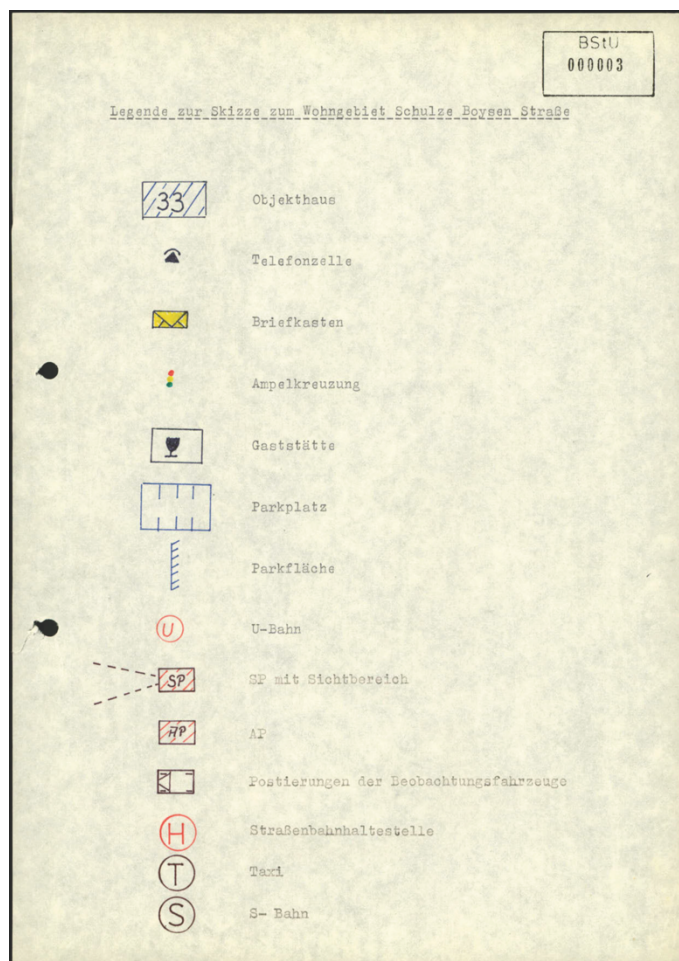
BStU
000003

Legende zur Skizze zum Wohngebiet Schulze Boysen Straße

33 Objekthaus

Telefonzelle

Briefkasten

Ampelkreuzung

Gaststätte

Parkplatz

Parkfläche

U U-Bahn

SP SP mit Sichtbereich

AP AP

Postierungen der Beobachtungsfahrzeuge

H Straßenbahnhaltestelle

T Taxi

S S- Bahn